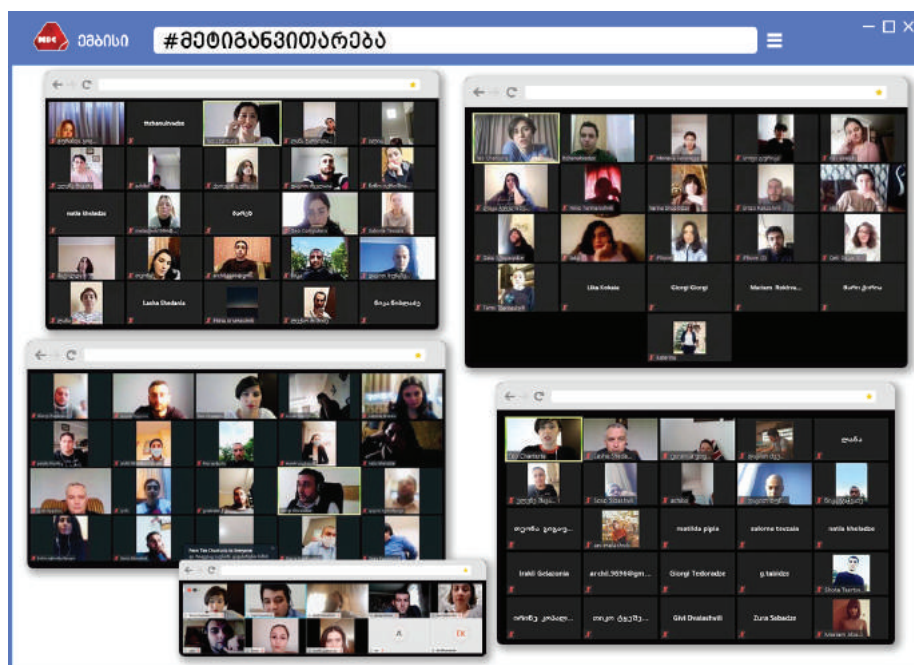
ემბისი #მეტიგანვითარება

tiszhumuradze
natia kheladze
Lasha Dvalishvili

Lika Kokaia
Giorgi Giorgi
Mariam Rokhva...

matilda pipia
salome tsotsaia
natia kheladze
Irakli Gelashvili
archil.9898@gm...
Giorgi Tedoradze
g.tabidze
Shota Tsertsv...
Givi Dvalashvili
Zura Sebadze